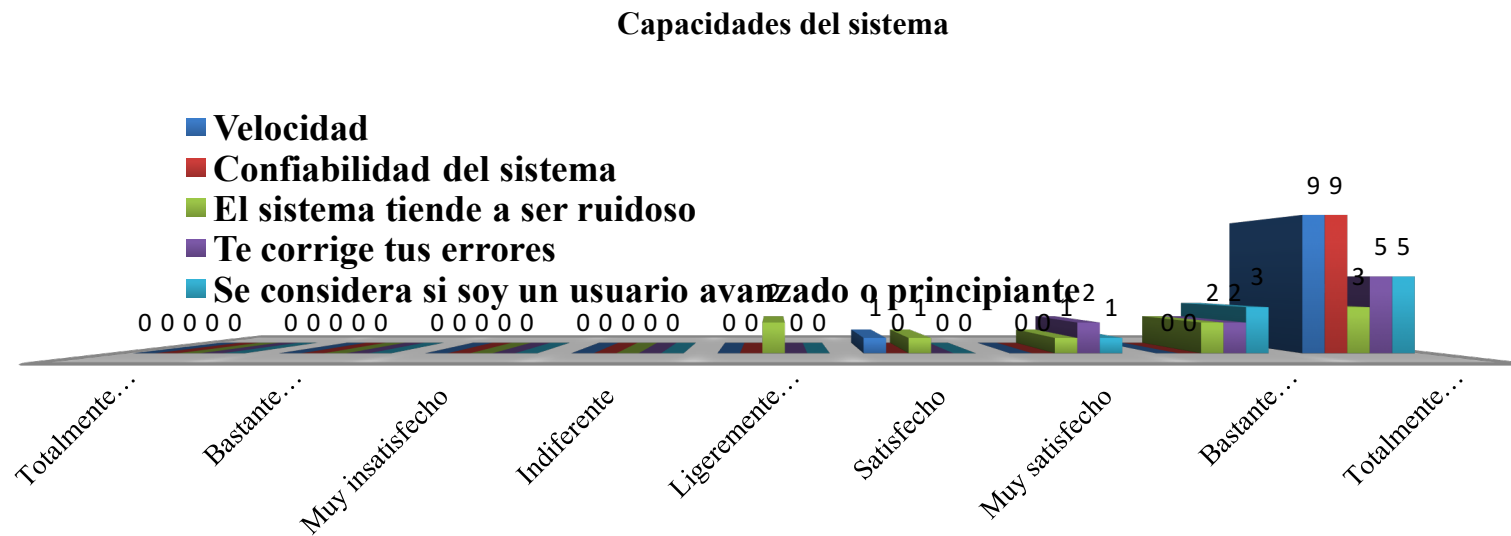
Capacidades del sistema

Velocidad
Confiabilidad del sistema
El sistema tiende a ser ruidoso
Te corrige tus errores
Se considera si soy un usuario avanzado o principiante

0 0 0 0 0
0 0 0 0 0
0 0 0 0 0
0 0 0 0 0
0 0 2 0 0
1 0 1 0 0
0 0 1 2 1
0 0 2 2 3
9 9 3 5 5

Totalmente…
Bastante…
Muy insatisfecho
Indiferente
Ligeremente…
Satisfecho
Muy satisfecho
Bastante…
Totalmente…